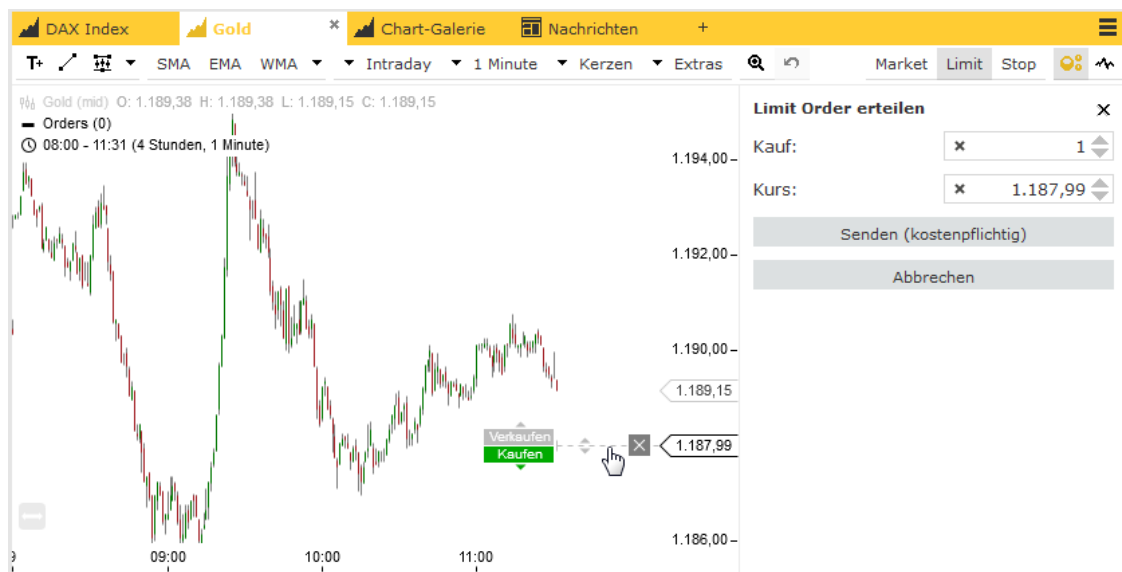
DAX Index | Gold | Chart-Galerie | Nachrichten | +

T+ SMA EMA WMA Intraday 1 Minute Kerzen Extras Market Limit Stop

Gold (mid) O: 1.189,38 H: 1.189,38 L: 1.189,15 C: 1.189,15
Orders (0)
08:00 - 11:31 (4 Stunden, 1 Minute)

1.194,00
1.192,00
1.190,00
1.189,15
Verkaufen
Kaufen
1.187,99
1.186,00

09:00 10:00 11:00

Limit Order erteilen
Kauf: 1
Kurs: 1.187,99
Senden (kostenpflichtig)
Abbrechen